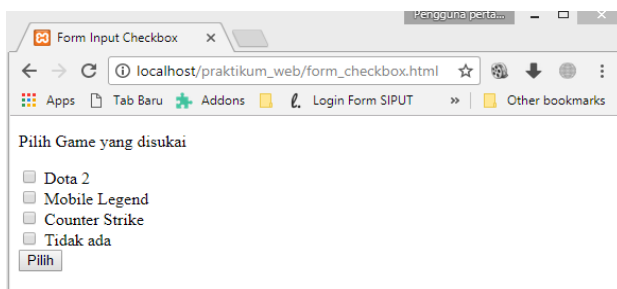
Pengguna perta...

Form Input Checkbox ×

localhost/praktikum_web/form_checkbox.html

Apps Tab Baru Addons Login Form SIPUT » Other bookmarks

Pilih Game yang disukai

Dota 2
Mobile Legend
Counter Strike
Tidak ada
Pilih